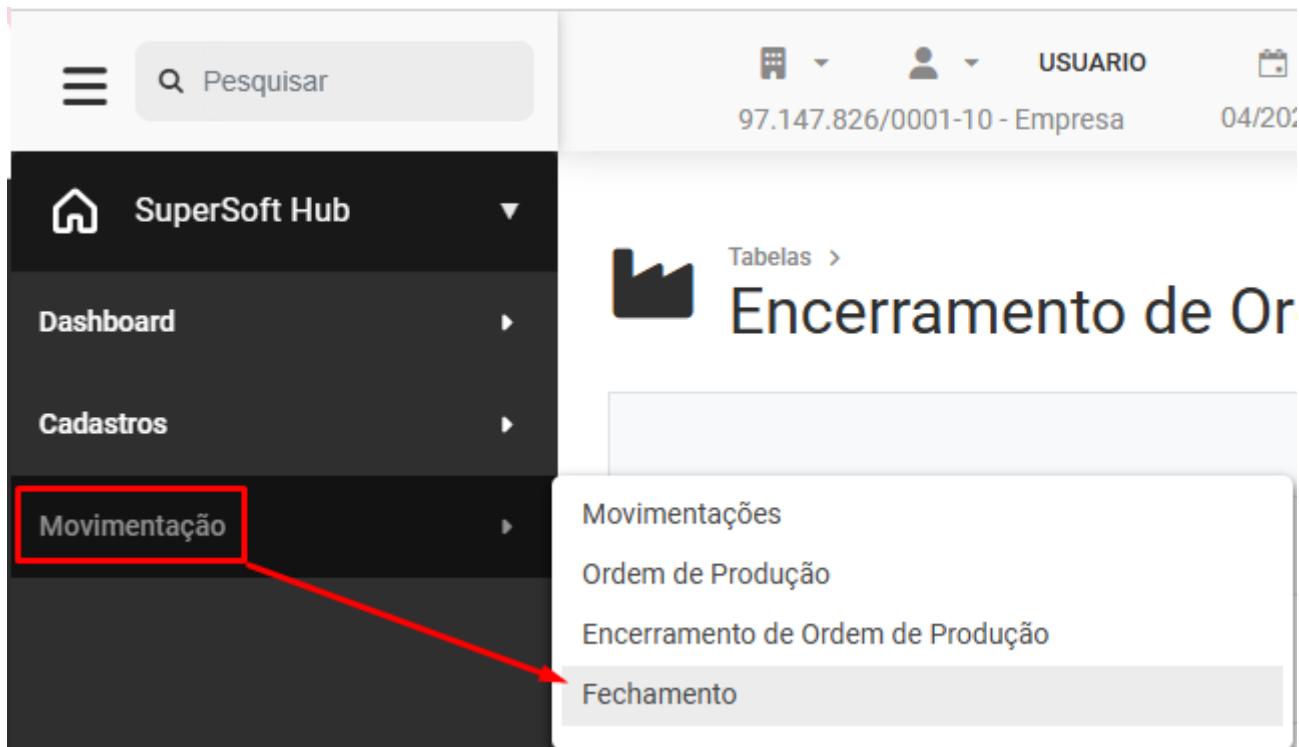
Pesquisar

USUARIO

97.147.826/0001-10 - Empresa

04/202

SuperSoft Hub

Dashboard

Cadastros

Movimentação

Tabelas >

Encerramento de Or

Movimentações

Ordem de Produção

Encerramento de Ordem de Produção

Fechamento